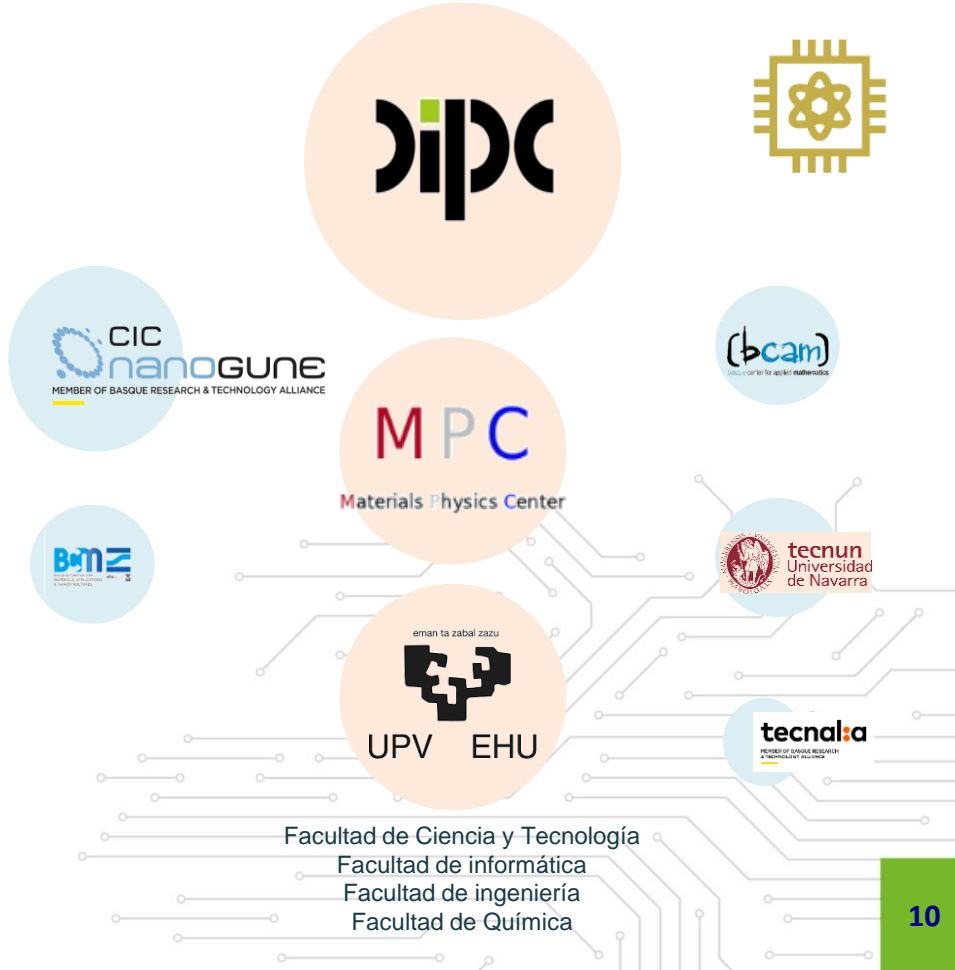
DIPC

CIC
nanoGUNE
MEMBER OF BASQUE RESEARCH & TECHNOLOGY ALLIANCE

bcam
basque center for applied mathematics

MPC
Materials Physics Center

BCMaterials
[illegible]

tecnun
Universidad de Navarra

eman ta zabal zazu
UPV EHU

tecnalia
MEMBER OF BASQUE RESEARCH & TECHNOLOGY ALLIANCE

Facultad de Ciencia y Tecnología
Facultad de informática
Facultad de ingeniería
Facultad de Química

10